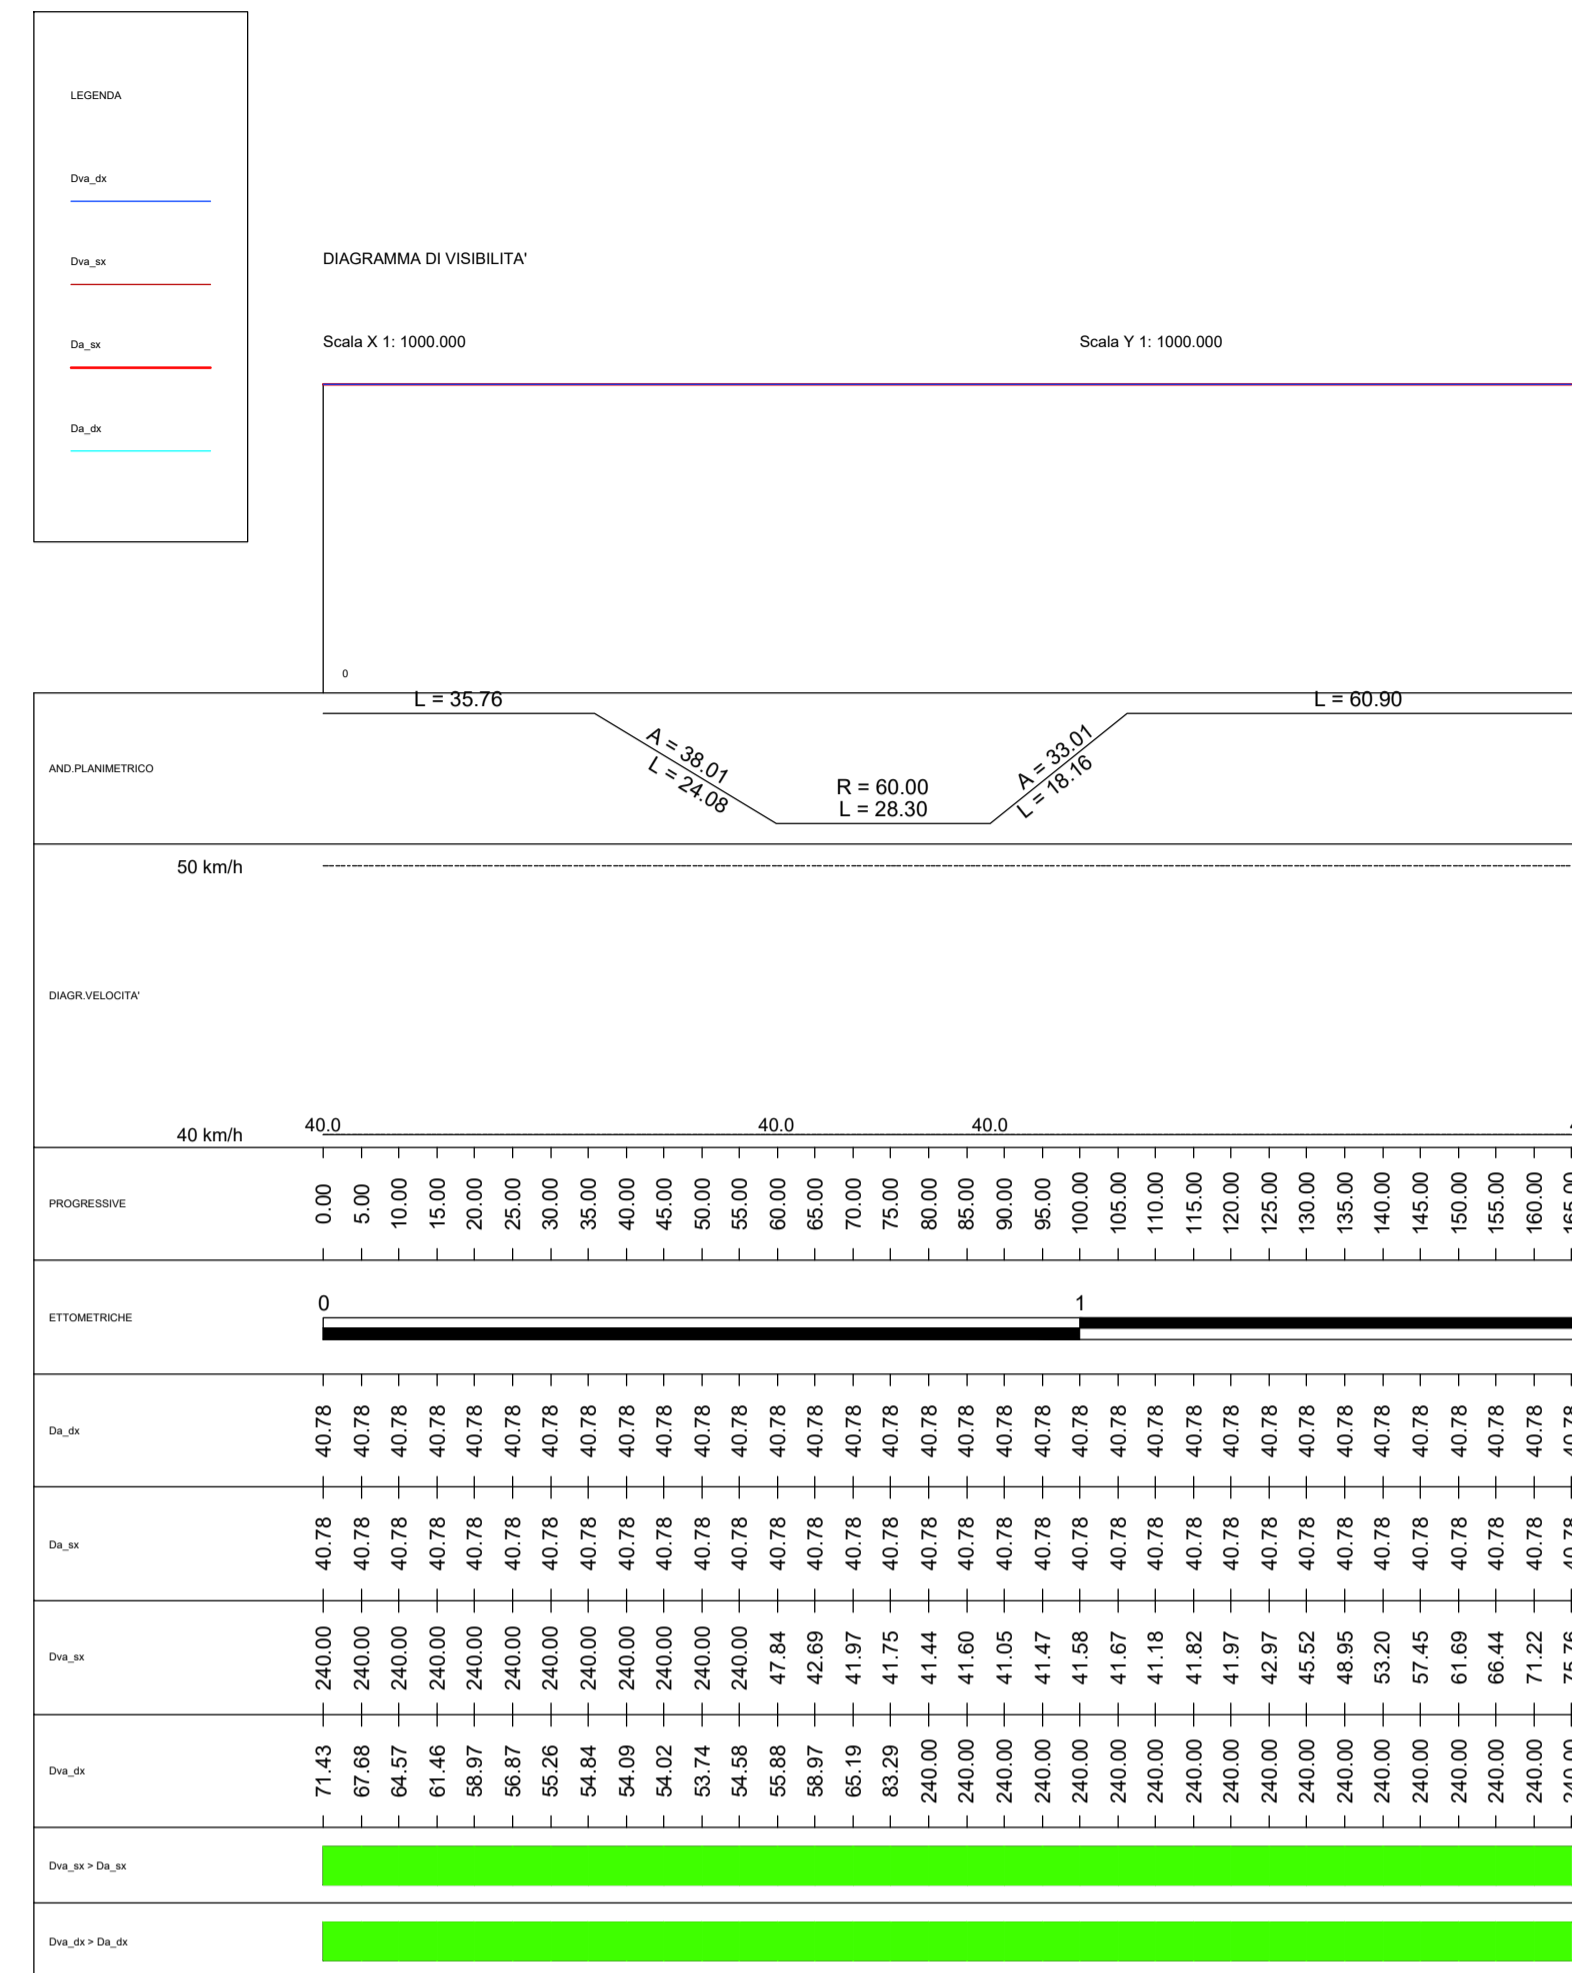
LEGENDA

Dva_dx

Dva_sx

Da_sx

Da_dx

DIAGRAMMA DI VISIBILITA'

Scala X 1: 1000.000

Scala Y 1: 1000.000

0

AND.PLANIMETRICO

L = 35.76

A = 38.01
L = 24.08

R = 60.00
L = 28.30

A = 33.01
L = 18.16

L = 60.90

DIAGR.VELOCITA'

50 km/h

40 km/h

40.0

40.0

40.0

PROGRESSIVE

| 0.00 | 5.00 | 10.00 | 15.00 | 20.00 | 25.00 | 30.00 | 35.00 | 40.00 | 45.00 | 50.00 | 55.00 | 60.00 | 65.00 | 70.00 | 75.00 | 80.00 | 85.00 | 90.00 | 95.00 | 100.00 | 105.00 | 110.00 | 115.00 | 120.00 | 125.00 | 130.00 | 135.00 | 140.00 | 145.00 | 150.00 | 155.00 | 160.00 | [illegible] |
|---|---|---|---|---|---|---|---|---|---|---|---|---|---|---|---|---|---|---|---|---|---|---|---|---|---|---|---|---|---|---|---|---|---|

ETTOMETRICHE

0

1

Da_dx

| 40.78 | 40.78 | 40.78 | 40.78 | 40.78 | 40.78 | 40.78 | 40.78 | 40.78 | 40.78 | 40.78 | 40.78 | 40.78 | 40.78 | 40.78 | 40.78 | 40.78 | 40.78 | 40.78 | 40.78 | 40.78 | 40.78 | 40.78 | 40.78 | 40.78 | 40.78 | 40.78 | 40.78 | 40.78 | 40.78 | 40.78 | 40.78 | 40.78 | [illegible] |
|---|---|---|---|---|---|---|---|---|---|---|---|---|---|---|---|---|---|---|---|---|---|---|---|---|---|---|---|---|---|---|---|---|---|

Da_sx

| 40.78 | 40.78 | 40.78 | 40.78 | 40.78 | 40.78 | 40.78 | 40.78 | 40.78 | 40.78 | 40.78 | 40.78 | 40.78 | 40.78 | 40.78 | 40.78 | 40.78 | 40.78 | 40.78 | 40.78 | 40.78 | 40.78 | 40.78 | 40.78 | 40.78 | 40.78 | 40.78 | 40.78 | 40.78 | 40.78 | 40.78 | 40.78 | 40.78 | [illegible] |
|---|---|---|---|---|---|---|---|---|---|---|---|---|---|---|---|---|---|---|---|---|---|---|---|---|---|---|---|---|---|---|---|---|---|

Dva_sx

| 240.00 | 240.00 | 240.00 | 240.00 | 240.00 | 240.00 | 240.00 | 240.00 | 240.00 | 240.00 | 240.00 | 240.00 | 47.84 | 42.69 | 41.97 | 41.75 | 41.44 | 41.60 | 41.05 | 41.47 | 41.58 | 41.67 | 41.18 | 41.82 | 41.97 | 42.97 | 45.52 | 48.95 | 53.20 | 57.45 | 61.69 | 66.44 | 71.22 | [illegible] |
|---|---|---|---|---|---|---|---|---|---|---|---|---|---|---|---|---|---|---|---|---|---|---|---|---|---|---|---|---|---|---|---|---|---|

Dva_dx

| 71.43 | 67.68 | 64.57 | 61.46 | 58.97 | 56.87 | 55.26 | 54.84 | 54.09 | 54.02 | 53.74 | 54.58 | 55.88 | 58.97 | 65.19 | 83.29 | 240.00 | 240.00 | 240.00 | 240.00 | 240.00 | 240.00 | 240.00 | 240.00 | 240.00 | 240.00 | 240.00 | 240.00 | 240.00 | 240.00 | 240.00 | 240.00 | 240.00 | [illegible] |
|---|---|---|---|---|---|---|---|---|---|---|---|---|---|---|---|---|---|---|---|---|---|---|---|---|---|---|---|---|---|---|---|---|---|

Dva_sx > Da_sx

Dva_dx > Da_dx